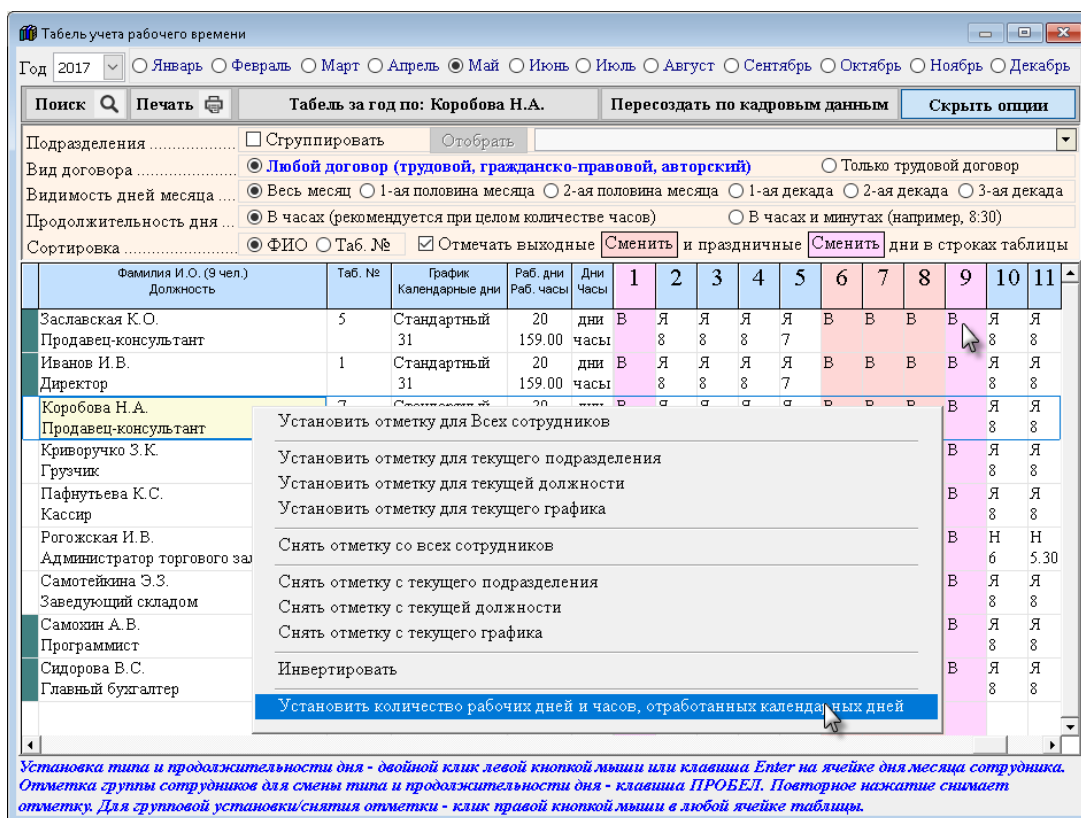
Табель учета рабочего времени

Год 2017 ○ Январь ○ Февраль ○ Март ○ Апрель ◉ Май ○ Июнь ○ Июль ○ Август ○ Сентябрь ○ Октябрь ○ Ноябрь ○ Декабрь

Поиск | Печать | Табель за год по: Коробова Н.А. | Пересоздать по кадровым данным | Скрыть опции

Подразделения .................. ☐ Сгруппировать Отобрать
Вид договора .................. ◉ Любой договор (трудовой, гражданско-правовой, авторский) ○ Только трудовой договор
Видимость дней месяца ... ◉ Весь месяц ○ 1-ая половина месяца ○ 2-ая половина месяца ○ 1-ая декада ○ 2-ая декада ○ 3-ая декада
Продолжительность дня ... ◉ В часах (рекомендуется при целом количестве часов) ○ В часах и минутах (например, 8:30)
Сортировка .................. ◉ ФИО ○ Таб. № ☑ Отмечать выходные Сменить и праздничные Сменить дни в строках таблицы

| Фамилия И.О. (9 чел.) Должность | Таб. № | График Календарные дни | Раб. дни Раб. часы | Дни Часы | 1 | 2 | 3 | 4 | 5 | 6 | 7 | 8 | 9 | 10 | 11 |
|---|---|---|---|---|---|---|---|---|---|---|---|---|---|---|---|
| Заславская К.О. Продавец-консультант | 5 | Стандартный 31 | 20 159.00 | дни часы | В | Я 8 | Я 8 | Я 8 | Я 7 | В | В | В | В | Я 8 | Я 8 |
| Иванов И.В. Директор | 1 | Стандартный 31 | 20 159.00 | дни часы | В | Я 8 | Я 8 | Я 8 | Я 7 | В | В | В | В | Я 8 | Я 8 |
| Коробова Н.А. Продавец-консультант | 7 | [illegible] | 20 | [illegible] | В | Я | Я | Я | Я | В | В | В | В | Я 8 | Я 8 |
| Криворучко З.К. Грузчик | | | | | | | | | | | | | В | Я 8 | Я 8 |
| Пафнутьева К.С. Кассир | | | | | | | | | | | | | В | Я 8 | Я 8 |
| Рогожская И.В. Администратор торгового зал | | | | | | | | | | | | | В | Н 6 | Н 5.30 |
| Самотейкина Э.З. Заведующий складом | | | | | | | | | | | | | В | Я 8 | Я 8 |
| Самохин А.В. Программист | | | | | | | | | | | | | В | Я 8 | Я 8 |
| Сидорова В.С. Главный бухгалтер | | | | | | | | | | | | | В | Я 8 | Я 8 |

Установить отметку для Всех сотрудников
Установить отметку для текущего подразделения
Установить отметку для текущей должности
Установить отметку для текущего графика
Снять отметку со всех сотрудников
Снять отметку с текущего подразделения
Снять отметку с текущей должности
Снять отметку с текущего графика
Инвертировать
Установить количество рабочих дней и часов, отработанных календарных дней

Установка типа и продолжительности дня - двойной клик левой кнопкой мыши или клавиша Enter на ячейке дня месяца сотрудника. Отметка группы сотрудников для смены типа и продолжительности дня - клавиша ПРОБЕЛ. Повторное нажатие снимает отметку. Для групповой установки/снятия отметки - клик правой кнопкой мыши в любой ячейке таблицы.